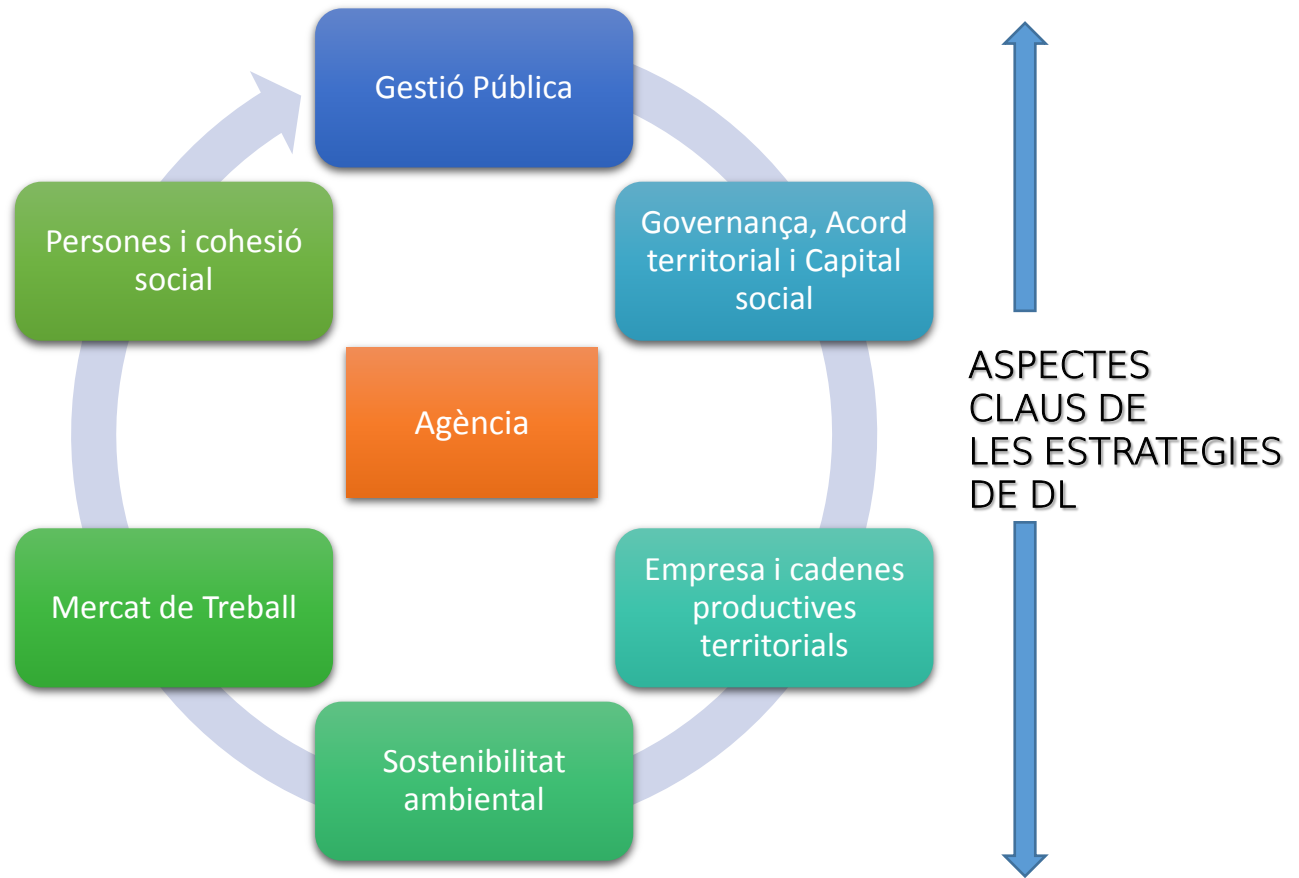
Gestió Pública

Governança, Acord territorial i Capital social

Empresa i cadenes productives territorials

Sostenibilitat ambiental

Mercat de Treball

Persones i cohesió social

Agència

ASPECTES CLAUS DE LES ESTRATEGIES DE DL